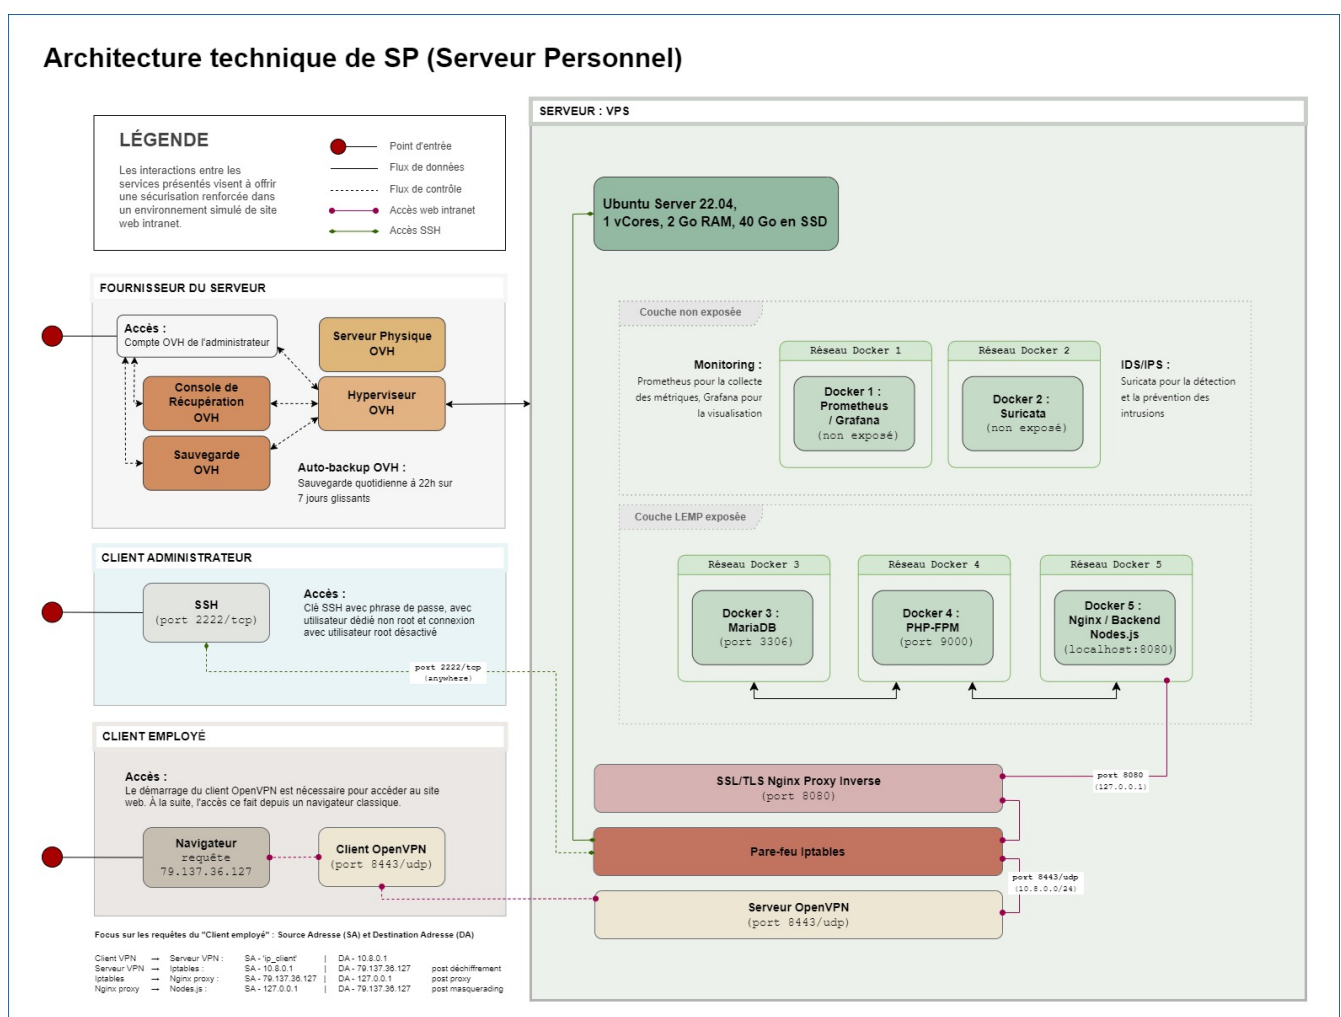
Architecture technique de SP (Serveur Personnel)

LÉGENDE

Les interactions entre les services présentés visent à offrir une sécurisation renforcée dans un environnement simulé de site web intranet.

Point d'entrée
Flux de données
Flux de contrôle
Accès web intranet
Accès SSH

FOURNISSEUR DU SERVEUR

Accès :
Compte OVH de l'administrateur

Serveur Physique OVH

Console de Récupération OVH

Hyperviseur OVH

Sauvegarde OVH

Auto-backup OVH :
Sauvegarde quotidienne à 22h sur 7 jours glissants

CLIENT ADMINISTRATEUR

SSH
(port 2222/tcp)

Accès :
Clé SSH avec phrase de passe, avec utilisateur dédié non root et connexion avec utilisateur root désactivé

port 2222/tcp
(anywhere)

CLIENT EMPLOYÉ

Accès :
Le démarrage du client OpenVPN est nécessaire pour accéder au site web. À la suite, l'accès ce fait depuis un navigateur classique.

Navigateur
requête
79.137.36.127

Client OpenVPN
(port 8443/udp)

Focus sur les requêtes du "Client employé" : Source Adresse (SA) et Destination Adresse (DA)

| | | | | | |
|---|---|---|---|---|---|
| Client VPN | → | Serveur VPN : | SA - 'ip_client' | DA - 10.8.0.1 | |
| Serveur VPN | → | Iptables : | SA - 10.8.0.1 | DA - 79.137.36.127 | post déchiffrement |
| Iptables | → | Nginx proxy : | SA - 79.137.36.127 | DA - 127.0.0.1 | post proxy |
| Nginx proxy | → | Nodes.js : | SA - 127.0.0.1 | DA - 79.137.36.127 | post masquerading |

SERVEUR : VPS

Ubuntu Server 22.04,
1 vCores, 2 Go RAM, 40 Go en SSD

Couche non exposée

Monitoring :
Prometheus pour la collecte des métriques, Grafana pour la visualisation

Réseau Docker 1
Docker 1 :
Prometheus / Grafana
(non exposé)

Réseau Docker 2
Docker 2 :
Suricata
(non exposé)

IDS/IPS :
Suricata pour la détection et la prévention des intrusions

Couche LEMP exposée

Réseau Docker 3
Docker 3 :
MariaDB
(port 3306)

Réseau Docker 4
Docker 4 :
PHP-FPM
(port 9000)

Réseau Docker 5
Docker 5 :
Nginx / Backend
Nodes.js
(localhost:8080)

SSL/TLS Nginx Proxy Inverse
(port 8080)

port 8080
(127.0.0.1)

Pare-feu Iptables

port 8443/udp
(10.8.0.0/24)

Serveur OpenVPN
(port 8443/udp)